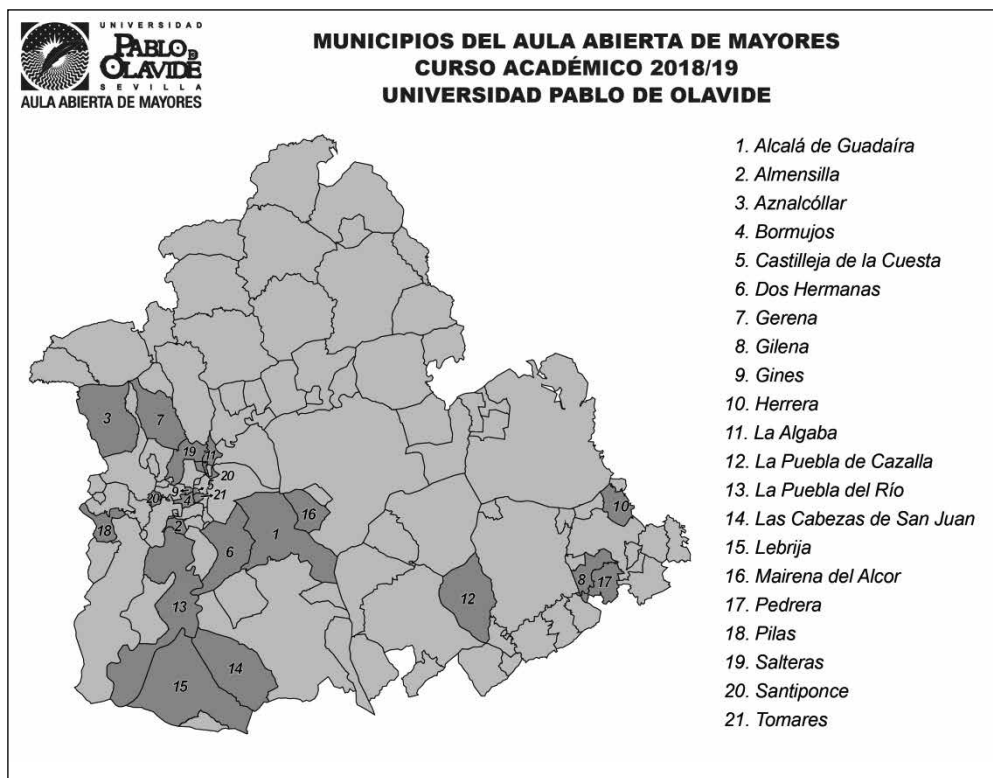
UNIVERSIDAD
PABLO DE OLAVIDE
SEVILLA
AULA ABIERTA DE MAYORES

MUNICIPIOS DEL AULA ABIERTA DE MAYORES
CURSO ACADÉMICO 2018/19
UNIVERSIDAD PABLO DE OLAVIDE

3 7 19 11 20 9 4 21 20 5 18 2 6 1 16 10 12 8 17 13 15 14

1. Alcalá de Guadaíra
2. Almensilla
3. Aznalcóllar
4. Bormujos
5. Castilleja de la Cuesta
6. Dos Hermanas
7. Gerena
8. Gilena
9. Gines
10. Herrera
11. La Algaba
12. La Puebla de Cazalla
13. La Puebla del Río
14. Las Cabezas de San Juan
15. Lebrija
16. Mairena del Alcor
17. Pedrera
18. Pilas
19. Salteras
20. Santiponce
21. Tomares